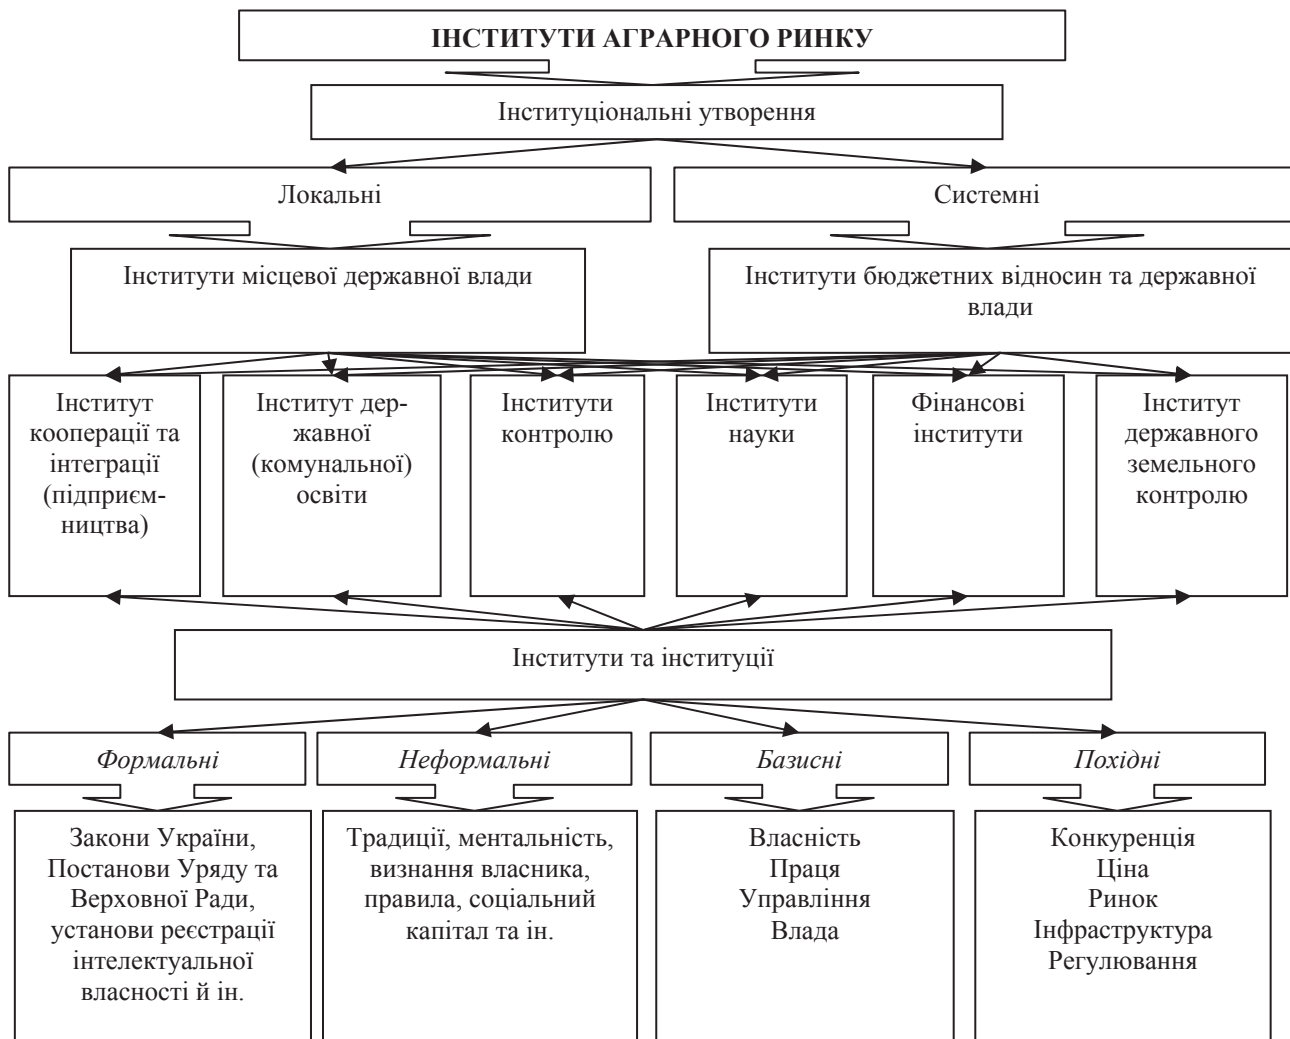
ІНСТИТУТИ АГРАРНОГО РИНКУ

Інституціональні утворення

Локальні

Системні

Інститути місцевої державної влади

Інститути бюджетних відносин та державної влади

Інститут кооперації та інтеграції (підприємництва)

Інститут державної (комунальної) освіти

Інститути контролю

Інститути науки

Фінансові інститути

Інститут державного земельного контролю

Інститути та інституції

Формальні

Неформальні

Базисні

Похідні

Закони України, Постанови Уряду та Верховної Ради, установи реєстрації інтелектуальної власності й ін.

Традиції, ментальність, визнання власника, правила, соціальний капітал та ін.

Власність
Праця
Управління
Влада

Конкуренція
Ціна
Ринок
Інфраструктура
Регулювання